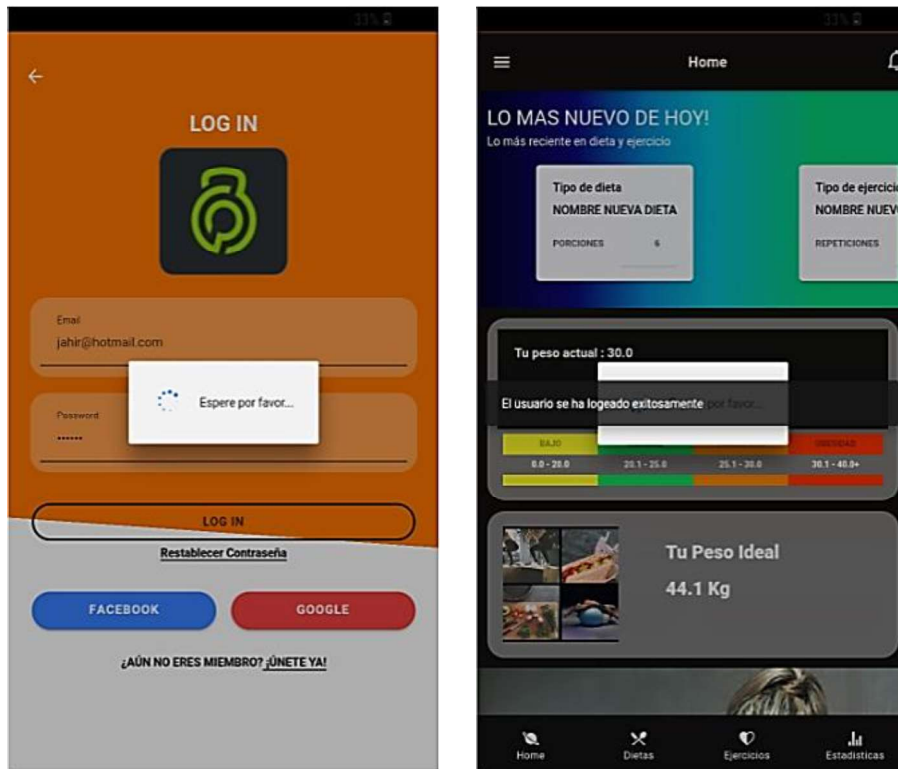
33%

LOG IN

Email
jahir@hotmail.com

Password
••••••

Espere por favor...

LOG IN

Restablecer Contraseña

FACEBOOK

GOOGLE

¿AÚN NO ERES MIEMBRO? ¡ÚNETE YA!

33%

Home

LO MAS NUEVO DE HOY!
Lo más reciente en dieta y ejercicio

Tipo de dieta
NOMBRE NUEVA DIETA
PORCIONES 6

Tipo de ejercicio
NOMBRE NUEV
REPETICIONES

Tu peso actual : 30.0

El usuario se ha logeado exitosamente por favor...

BAJO
OBESIDAD
0.0 - 20.0
20.1 - 25.0
25.1 - 30.0
30.1 - 40.0+

Tu Peso Ideal
44.1 Kg

Home
Dietas
Ejercicios
Estadísticas